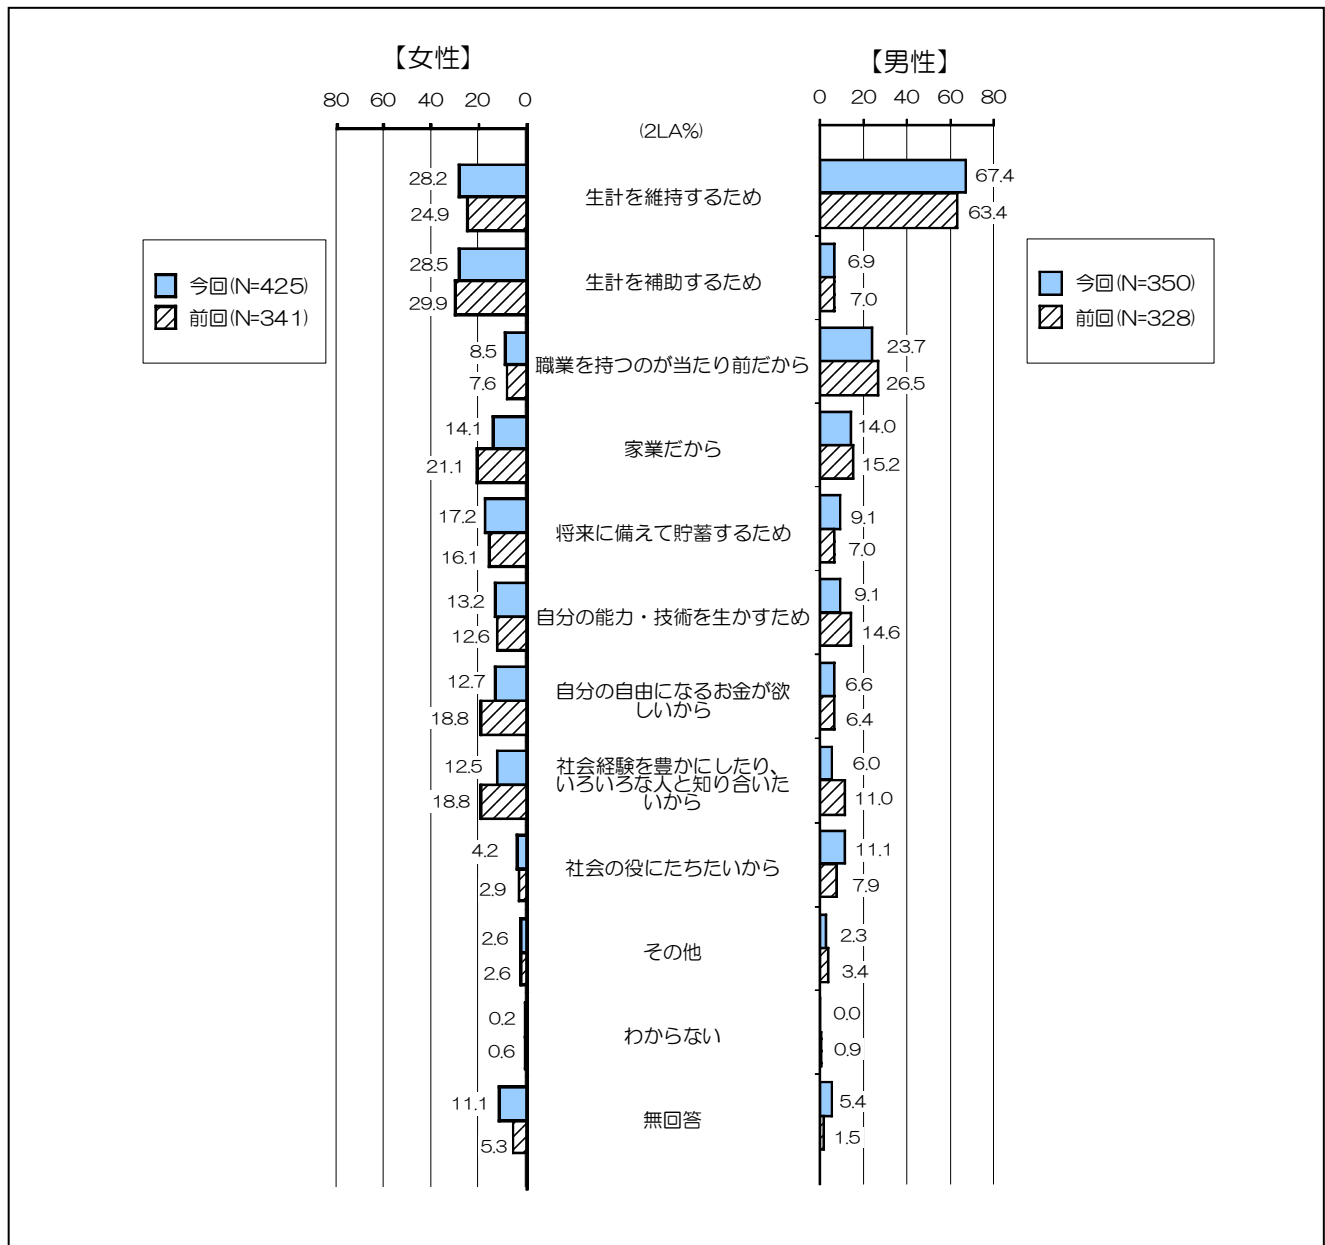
【女性】

80 60 40 20 0

【男性】

0 20 40 60 80

(2LA%)

今回(N=425)
前回(N=341)

今回(N=350)
前回(N=328)

| 女性 今回 | 女性 前回 | 項目 | 男性 今回 | 男性 前回 |
|---|---|---|---|---|
| 28.2 | 24.9 | 生計を維持するため | 67.4 | 63.4 |
| 28.5 | 29.9 | 生計を補助するため | 6.9 | 7.0 |
| 8.5 | 7.6 | 職業を持つのが当たり前だから | 23.7 | 26.5 |
| 14.1 | 21.1 | 家業だから | 14.0 | 15.2 |
| 17.2 | 16.1 | 将来に備えて貯蓄するため | 9.1 | 7.0 |
| 13.2 | 12.6 | 自分の能力・技術を生かすため | 9.1 | 14.6 |
| 12.7 | 18.8 | 自分の自由になるお金が欲しいから | 6.6 | 6.4 |
| 12.5 | 18.8 | 社会経験を豊かにしたり、いろいろな人と知り合いたいから | 6.0 | 11.0 |
| 4.2 | 2.9 | 社会の役にたちたいから | 11.1 | 7.9 |
| 2.6 | 2.6 | その他 | 2.3 | 3.4 |
| 0.2 | 0.6 | わからない | 0.0 | 0.9 |
| 11.1 | 5.3 | 無回答 | 5.4 | 1.5 |